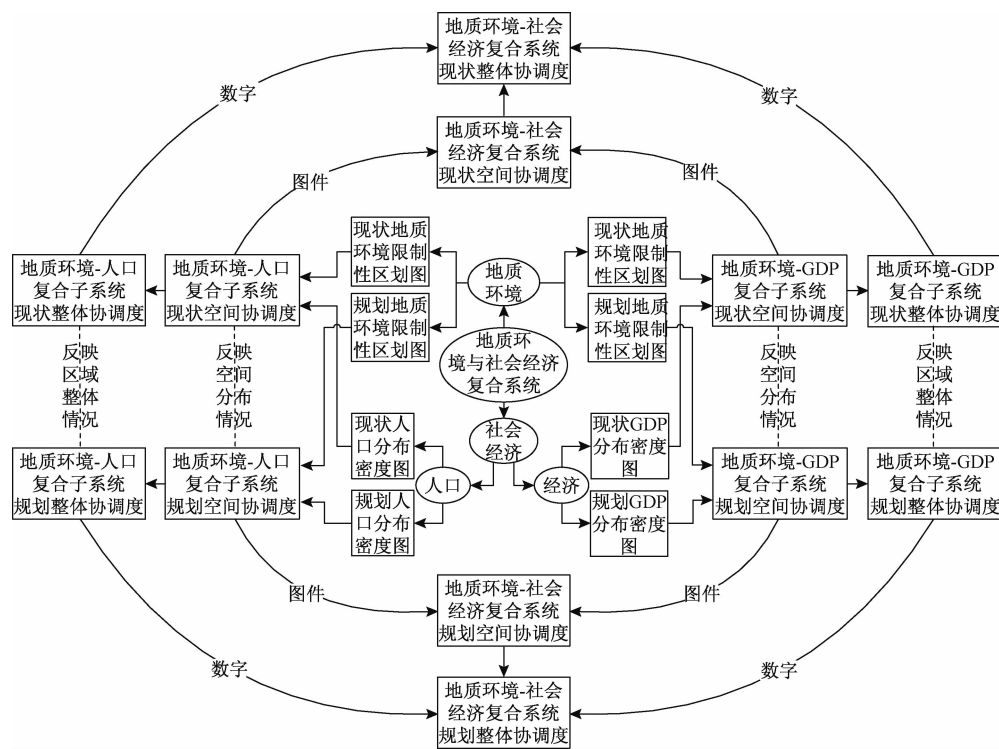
地质环境-社会经济复合系统现状整体协调度

数字

数字

地质环境-社会经济复合系统现状空间协调度

图件

图件

地质环境-人口复合子系统现状整体协调度

地质环境-人口复合子系统现状空间协调度

现状地质环境限制性区划图

地质环境

现状地质环境限制性区划图

地质环境-GDP复合子系统现状空间协调度

地质环境-GDP复合子系统现状整体协调度

规划地质环境限制性区划图

地质环境与社会经济复合系统

规划地质环境限制性区划图

反映区域整体情况

反映空间分布情况

反映空间分布情况

反映区域整体情况

现状人口分布密度图

社会经济

现状GDP分布密度图

地质环境-人口复合子系统规划整体协调度

地质环境-人口复合子系统规划空间协调度

人口

经济

地质环境-GDP复合子系统规划空间协调度

地质环境-GDP复合子系统规划整体协调度

规划人口分布密度图

规划GDP分布密度图

图件

图件

地质环境-社会经济复合系统规划空间协调度

数字

数字

地质环境-社会经济复合系统规划整体协调度